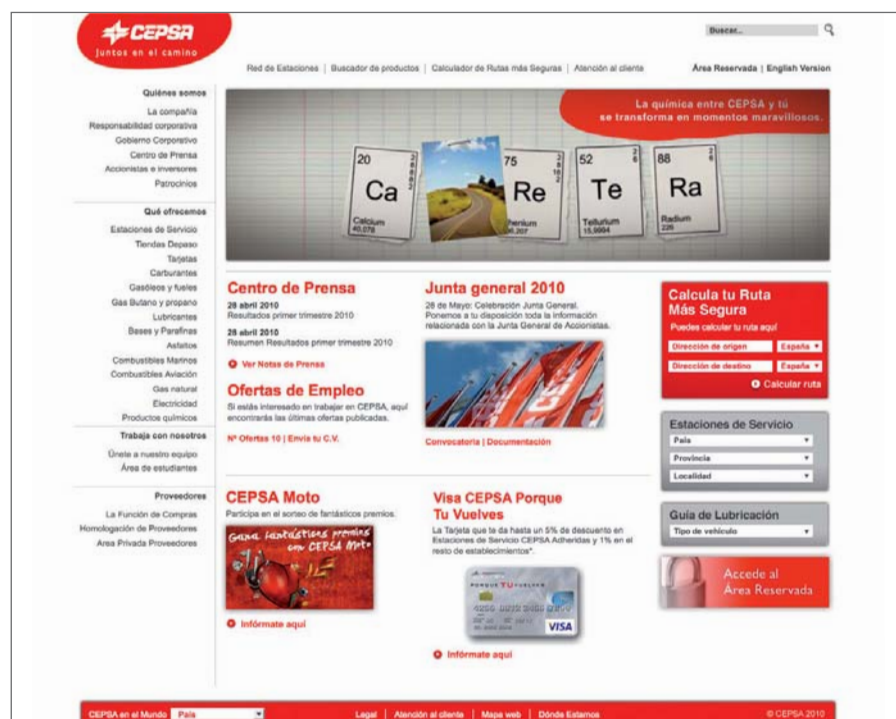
CEPSA
Juntos en el camino

Buscar...

Red de Estaciones | Buscador de productos | Calculador de Rutas más Seguras | Atención al cliente

Área Reservada | English Version

Quiénes somos
La compañía
Responsabilidad corporativa
Gobierno Corporativo
Centro de Prensa
Accionistas e inversores
Patrocinios

Qué ofrecemos
Estaciones de Servicio
Tiendas Depaso
Tarjetas
Carburantes
Gasóleos y fueles
Gas Butano y propano
Lubricantes
Bases y Parafinas
Asfaltos
Combustibles Marinos
Combustibles Aviación
Gas natural
Electricidad
Productos químicos

Trabaja con nosotros
Únete a nuestro equipo
Área de estudiantes

Proveedores
La Función de Compras
Homologación de Proveedores
Área Privada Proveedores

La química entre CEPSA y tú se transforma en momentos maravillosos.

20 Ca Calcium 40,078
75 Re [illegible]henium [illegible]6,207
52 Te Tellurium 15,9994
88 Ra Radium 226

Centro de Prensa
28 abril 2010
Resultados primer trimestre 2010
28 abril 2010
Resumen Resultados primer trimestre 2010
Ver Notas de Prensa

Ofertas de Empleo
Si estás interesado en trabajar en CEPSA, aquí encontrarás las últimas ofertas publicadas.
Nº Ofertas 10 | Envía tu C.V.

Junta general 2010
26 de Mayo: Celebración Junta General. Ponemos a tu disposición toda la información relacionada con la Junta General de Accionistas.
Convocatoria | Documentación

Calcula tu Ruta Más Segura
Puedes calcular tu ruta aquí
Dirección de origen
España
Dirección de destino
España
Calcular ruta

Estaciones de Servicio
País
Provincia
Localidad

Guía de Lubricación
Tipo de vehículo

Accede al Área Reservada

CEPSA Moto
Participa en el sorteo de fantásticos premios.
Gana fantásticos premios con CEPSA Moto
Infórmate aquí

Visa CEPSA Porque Tu Vuelves
La Tarjeta que te da hasta un 5% de descuento en Estaciones de Servicio CEPSA Adheridas y 1% en el resto de establecimientos*.
PORQUE TU VUELVES
VISA
Infórmate aquí

CEPSA en el Mundo País
Legal | Atención al cliente | Mapa web | Dónde Estamos
© CEPSA 2010